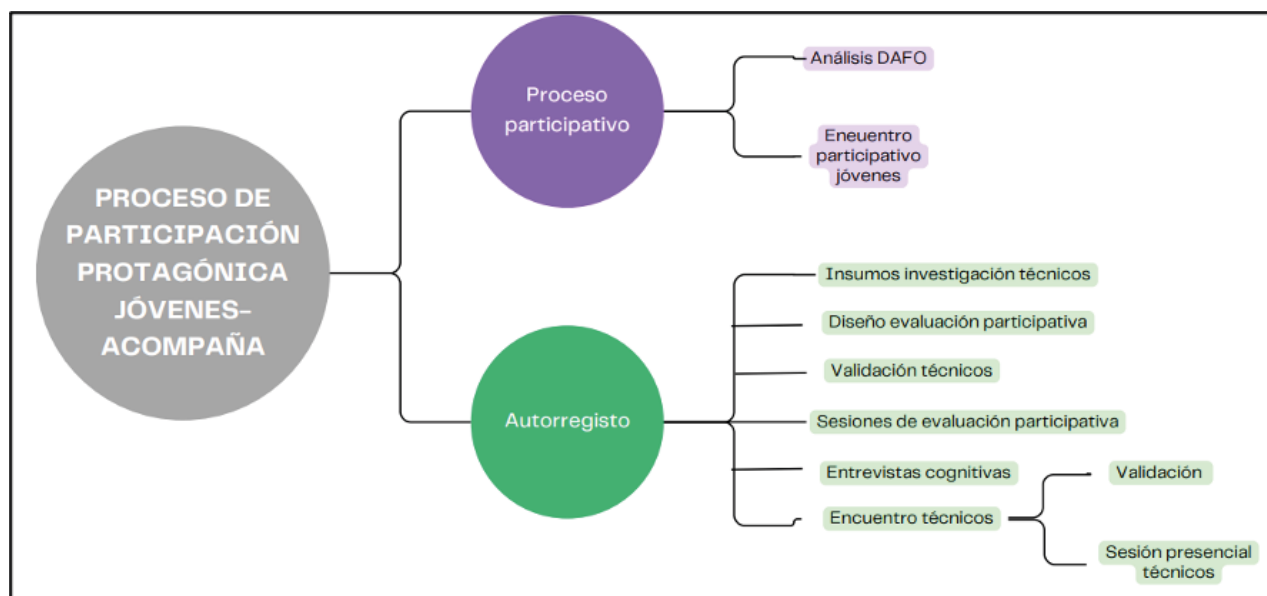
PROCESO DE PARTICIPACIÓN PROTAGÓNICA JÓVENES-ACOMPAÑA

Proceso participativo

Análisis DAFO

Eneuentro participativo jóvenes

Autorregisto

Insumos investigación técnicos

Diseño evaluación participativa

Validación técnicos

Sesiones de evaluación participativa

Entrevistas cognitivas

Encuentro técnicos

Validación

Sesión presencial técnicos